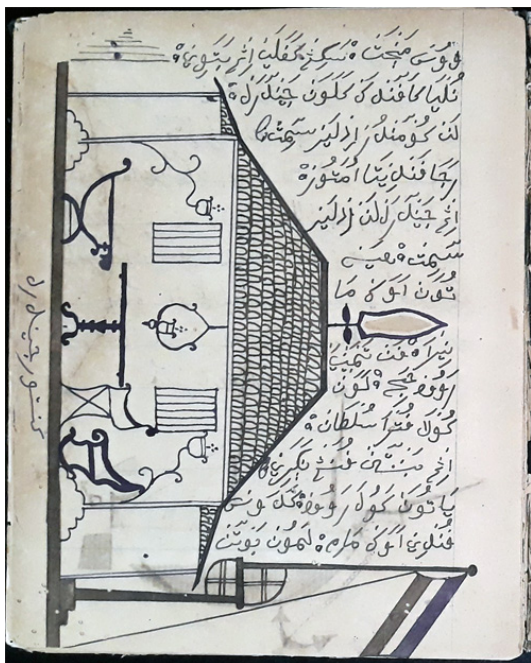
توءى منت سكوكلڠ اتربتوءه
تلهله كافڠ ككلون جينكرله
لڠ كونڠ اد اداله سڠتله
رجافن ايت امفوءه

اتڠ جينكرله لڠن اداله
شيمت فهن
تون اكو كلنا

بيراڤن تيمن
روفن نچ قلون
كولا عنتا سلطانه
انق منتن عنت بكريءه
ياتون كولا روفن لنڠ
فتلون اكو كلله لمون بوتن

سنو ريجڠاله